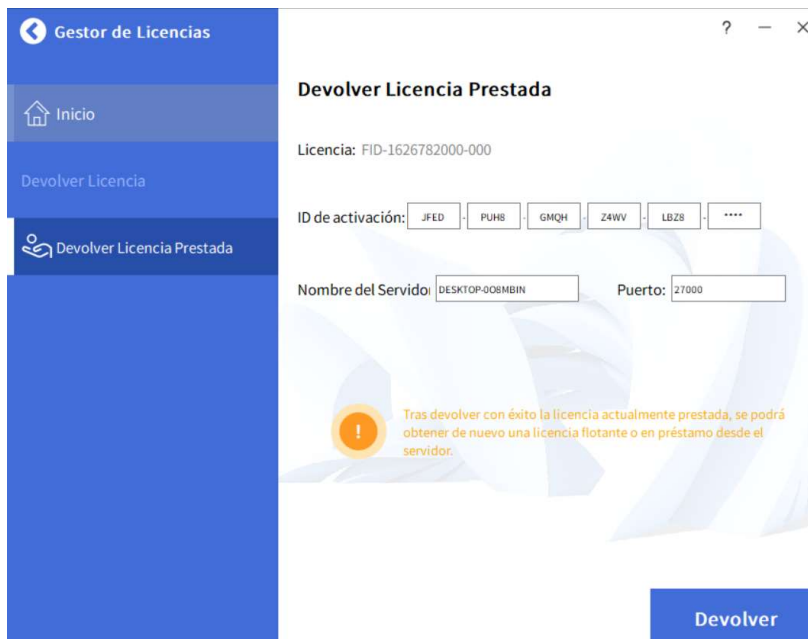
Gestor de Licencias

Inicio

Devolver Licencia

Devolver Licencia Prestada

? — ×

Devolver Licencia Prestada

Licencia: FID-1626782000-000

ID de activación: JFED - PUH8 - GMQH - Z4WV - LBZ8 - ****

Nombre del Servidor DESKTOP-OO8MBIN

Puerto: 27000

Tras devolver con éxito la licencia actualmente prestada, se podrá obtener de nuevo una licencia flotante o en préstamo desde el servidor.

Devolver